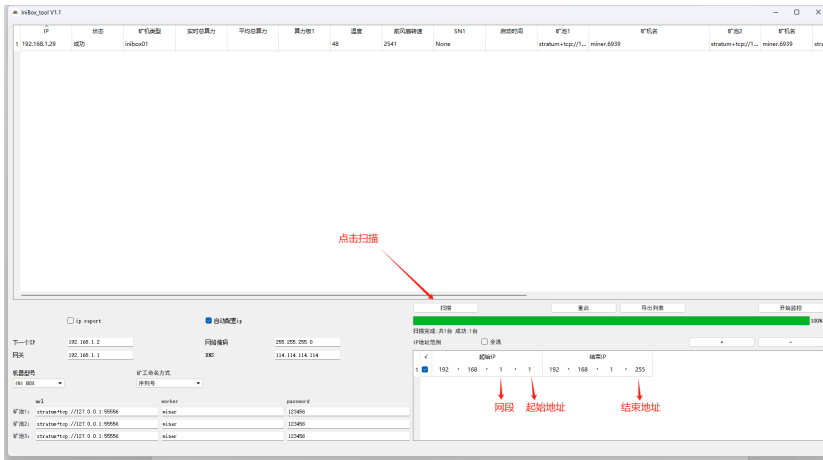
IniBox_tool V1.1

| | IP | 状态 | 矿机类型 | 实时总算力 | 平均总算力 | 算力板1 | 温度 | 前风扇转速 | SN1 | 启动时间 | 矿池1 | 矿机名 | 矿池2 | 矿机名 |
|---|---|---|---|---|---|---|---|---|---|---|---|---|---|---|
| 1 | 192.168.1.29 | 成功 | inibox01 | | | | 48 | 2541 | None | | stratum+tcp://1... | miner.6939 | stratum+tcp://1... | miner.6939 |

点击扫描

扫描 重启 导出列表 开始监控

100%

扫描完成:共1台 成功:1台

IP地址范围 全选

+ -

| | 起始IP | 结束IP |
|---|---|---|
| 1 | 192 . 168 . 1 . 1 | 192 . 168 . 1 . 255 |

网段 起始地址 结束地址

ip report 自动配置ip

下一个IP 192.168.1.2 网络掩码 255.255.255.0

网关 192.168.1.1 DNS 114.114.114.114

机器型号 INI BOX 矿工命名方式 序列号

| | url | worker | password |
|---|---|---|---|
| 矿池1: | stratum+tcp://127.0.0.1:55556 | miner | 123456 |
| 矿池2: | stratum+tcp://127.0.0.1:55556 | miner | 123456 |
| 矿池3: | stratum+tcp://127.0.0.1:55556 | miner | 123456 |